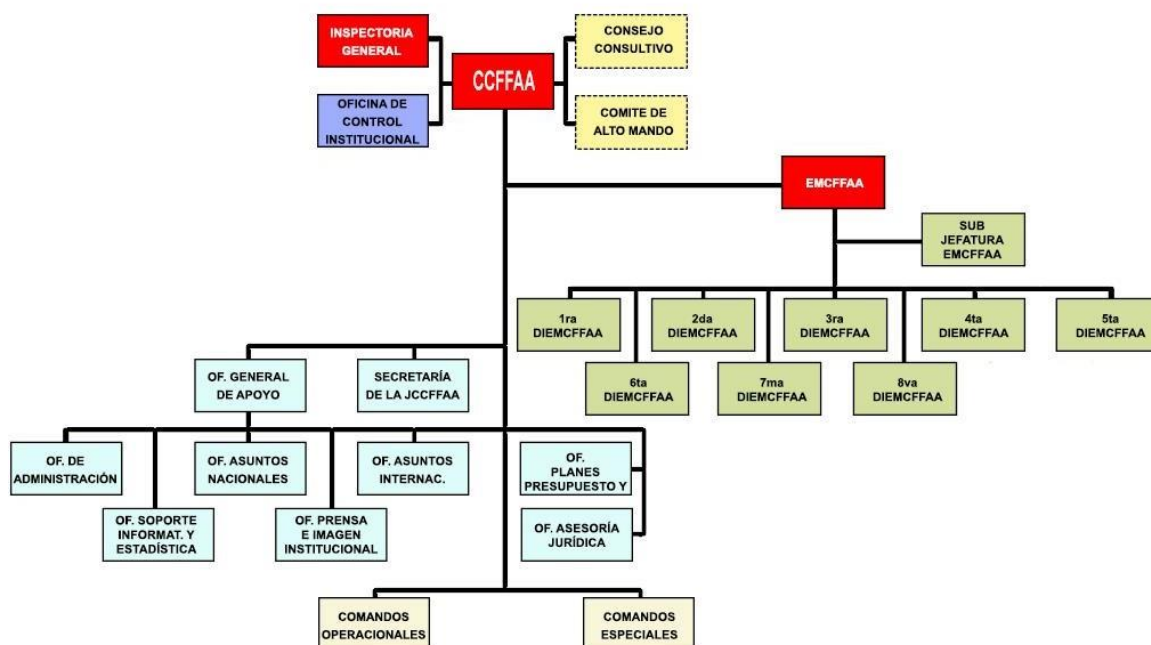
INSPECTORIA GENERAL

OFICINA DE CONTROL INSTITUCIONAL

CCFFAA

CONSEJO CONSULTIVO

COMITE DE ALTO MANDO

EMCFFAA

SUB JEFATURA EMCFFAA

1ra DIEMCFFAA

2da DIEMCFFAA

3ra DIEMCFFAA

4ta DIEMCFFAA

5ta DIEMCFFAA

6ta DIEMCFFAA

7ma DIEMCFFAA

8va DIEMCFFAA

OF. GENERAL DE APOYO

SECRETARÍA DE LA JCCFFAA

OF. DE ADMINISTRACIÓN

OF. SOPORTE INFORMAT. Y ESTADÍSTICA

OF. ASUNTOS NACIONALES

OF. PRENSA E IMAGEN INSTITUCIONAL

OF. ASUNTOS INTERNAC.

OF. PLANES PRESUPUESTO Y

OF. ASESORÍA JURÍDICA

COMANDOS OPERACIONALES

COMANDOS ESPECIALES